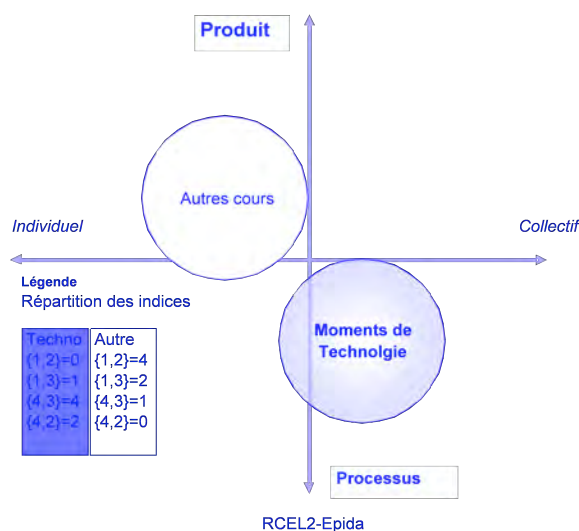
Produit

Autres cours

Individuel

Collectif

Légende
Répartition des indices

| Techno | Autre |
|---|---|
| {1,2}=0 | {1,2}=4 |
| {1,3}=1 | {1,3}=2 |
| {4,3}=4 | {4,3}=1 |
| {4,2}=2 | {4,2}=0 |

Moments de Technolgie

Processus

RCEL2-Epida